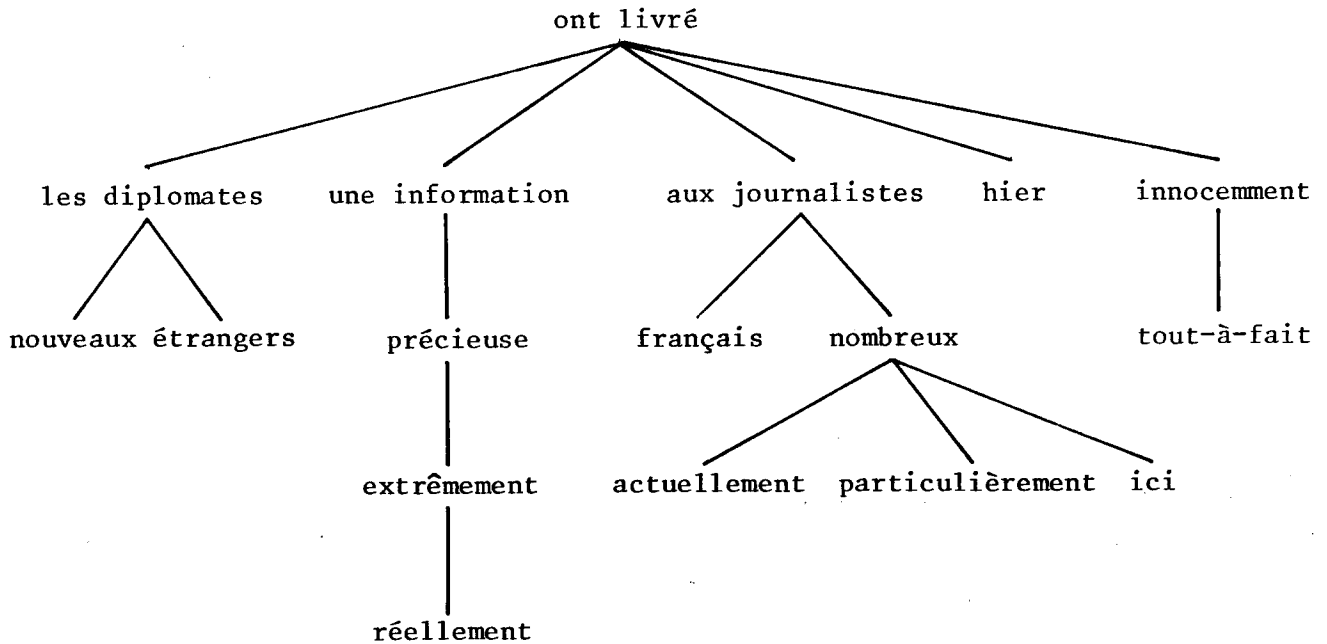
ont livré

les diplomates

nouveaux étrangers

une information

précieuse

extrêmement

réellement

aux journalistes

français

nombreux

actuellement

particulièrement

ici

hier

innocemment

tout-à-fait